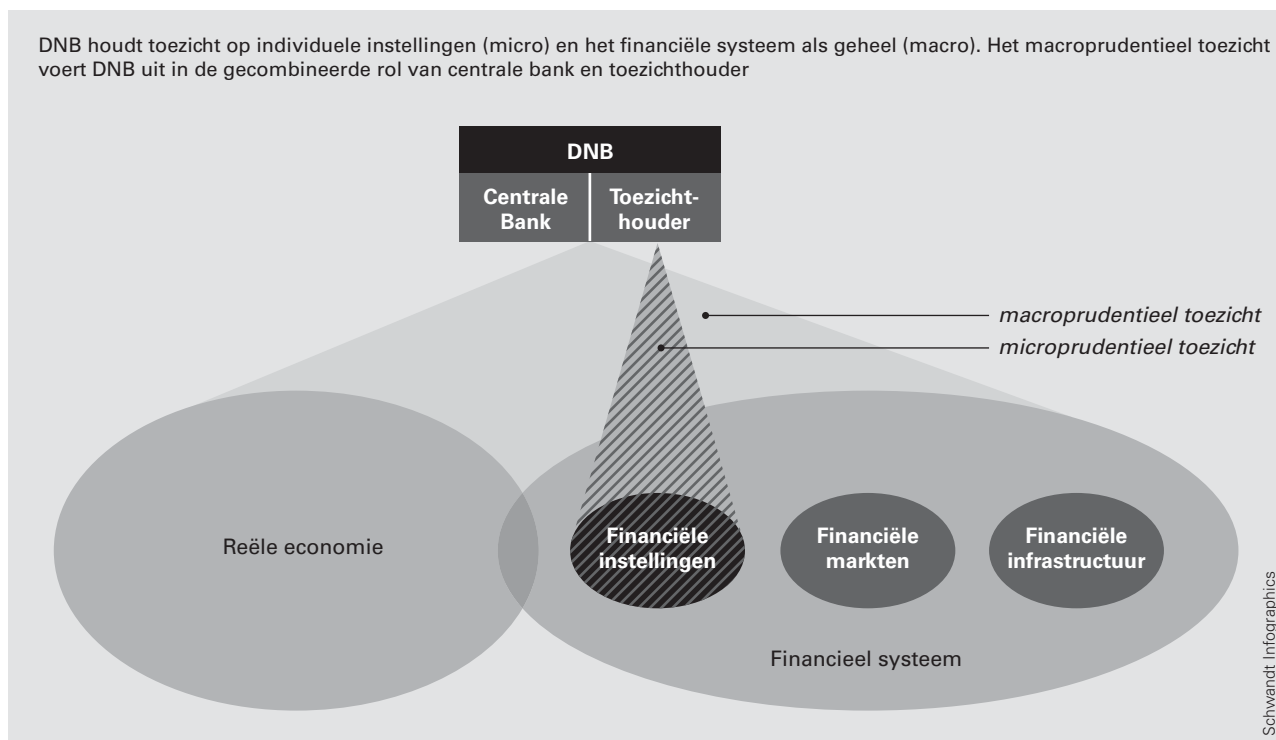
DNB houdt toezicht op individuele instellingen (micro) en het financiële systeem als geheel (macro). Het macroprudentieel toezicht voert DNB uit in de gecombineerde rol van centrale bank en toezichthouder

DNB

Centrale Bank

Toezichthouder

macroprudentieel toezicht

microprudentieel toezicht

Reële economie

Financiële instellingen

Financiële markten

Financiële infrastructuur

Financieel systeem

Schwandt Infographics